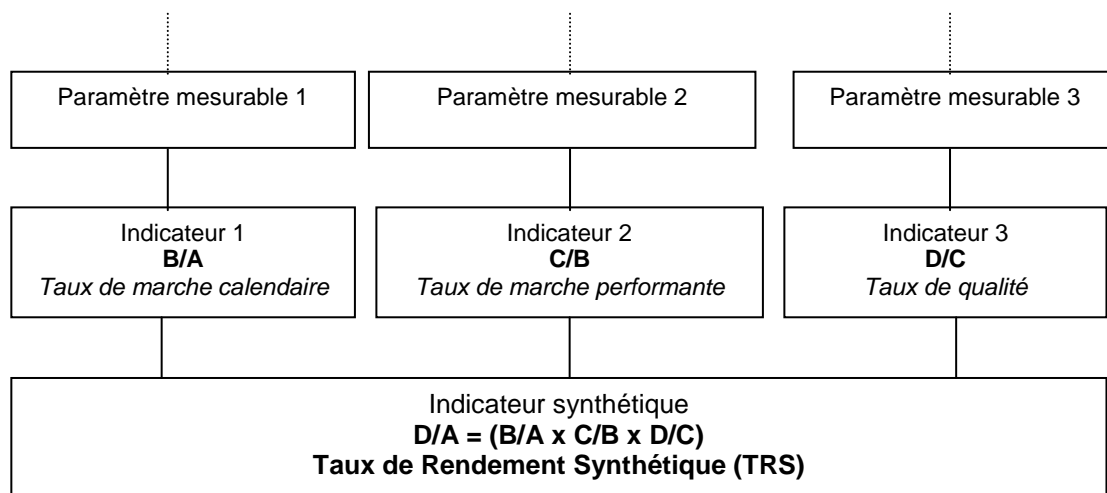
Paramètre mesurable 1

Paramètre mesurable 2

Paramètre mesurable 3

Indicateur 1
**B/A**
*Taux de marche calendaire*

Indicateur 2
**C/B**
*Taux de marche performante*

Indicateur 3
**D/C**
*Taux de qualité*

Indicateur synthétique
**D/A = (B/A x C/B x D/C)**
**Taux de Rendement Synthétique (TRS)**